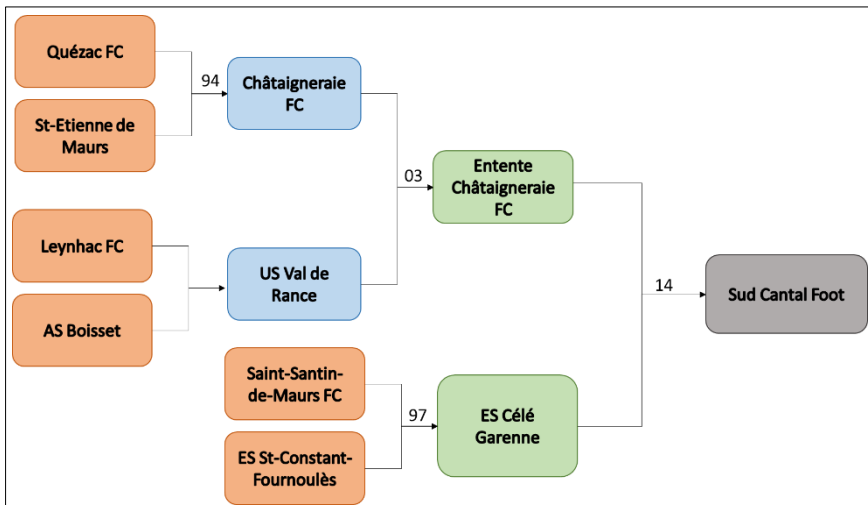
Quézac FC

St-Etienne de Maurs

94

Châtaigneraie FC

Leynhac FC

AS Boisset

US Val de Rance

03

Entente Châtaigneraie FC

Saint-Santin-de-Maurs FC

ES St-Constant-Fournoulès

97

ES Célé Garenne

14

Sud Cantal Foot